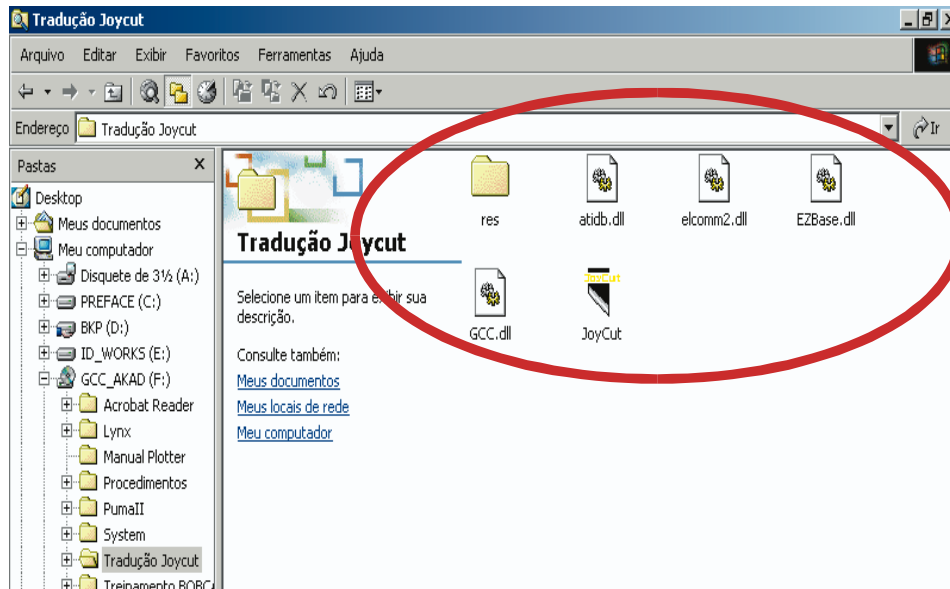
Tradução Joycut

Arquivo Editar Exibir Favoritos Ferramentas Ajuda

Endereço Tradução Joycut

Ir

Pastas

Desktop
Meus documentos
Meu computador
Disquete de 3½ (A:)
PREFACE (C:)
BKP (D:)
ID_WORKS (E:)
GCC_AKAD (F:)
Acrobat Reader
Lynx
Manual Plotter
Procedimentos
PumaII
System
Tradução Joycut
Treinamento BOBC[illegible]

Tradução Joycut

Selecione um item para exibir sua descrição.

Consulte também:
Meus documentos
Meus locais de rede
Meu computador

res
atidb.dll
elcomm2.dll
EZBase.dll
GCC.dll
JoyCut
JoyCut